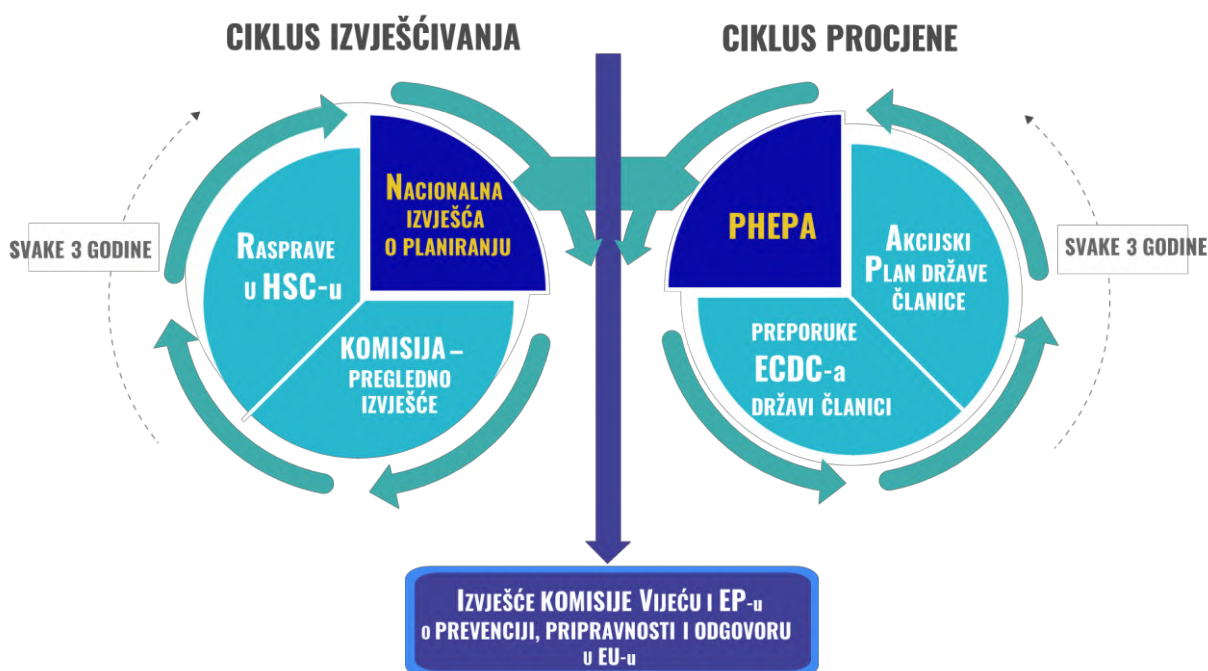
CIKLUS IZVJEŠĆIVANJA

CIKLUS PROCJENE

SVAKE 3 GODINE

RASPRAVE U HSC-u

NACIONALNA IZVJEŠĆA O PLANIRANJU

KOMISIJA – PREGLEDNO IZVJEŠĆE

PHEPA

AKCIJSKI PLAN DRŽAVE ČLANICE

PREPORUKE ECDC-a DRŽAVI ČLANICI

SVAKE 3 GODINE

IZVJEŠĆE KOMISIJE VIJEĆU I EP-u O PREVENCIJI, PRIPRAVNOSTI I ODGOVORU U EU-u